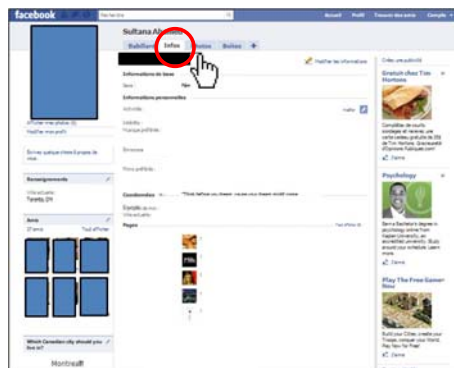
facebook

Recherche

Accueil Profil Trouver des amis Compte

Sultana Ab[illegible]

Babillard Infos Photos Boîtes +

Modifier les informations

Informations de base

Sexe : Fém

Informations personnelles

Activités :

Intérêts :

Musique préférée :

Émissions :

Films préférés :

Coordonnées

Courriel :

Ville actuelle :

Pages

Voir afficher (8)

Afficher mes photos (6)

Modifier mon profil

Écrivez quelque chose à propos de vous

Renseignements

Ville actuelle :
Toronto, ON

Amis

27 amis Tout afficher

Which Canadian city should you live in?

Montreal!

Créer une publicité

Gratuit chez Tim Hortons

J'aime

Psychology

J'aime

Play The Free Game Now

J'aime